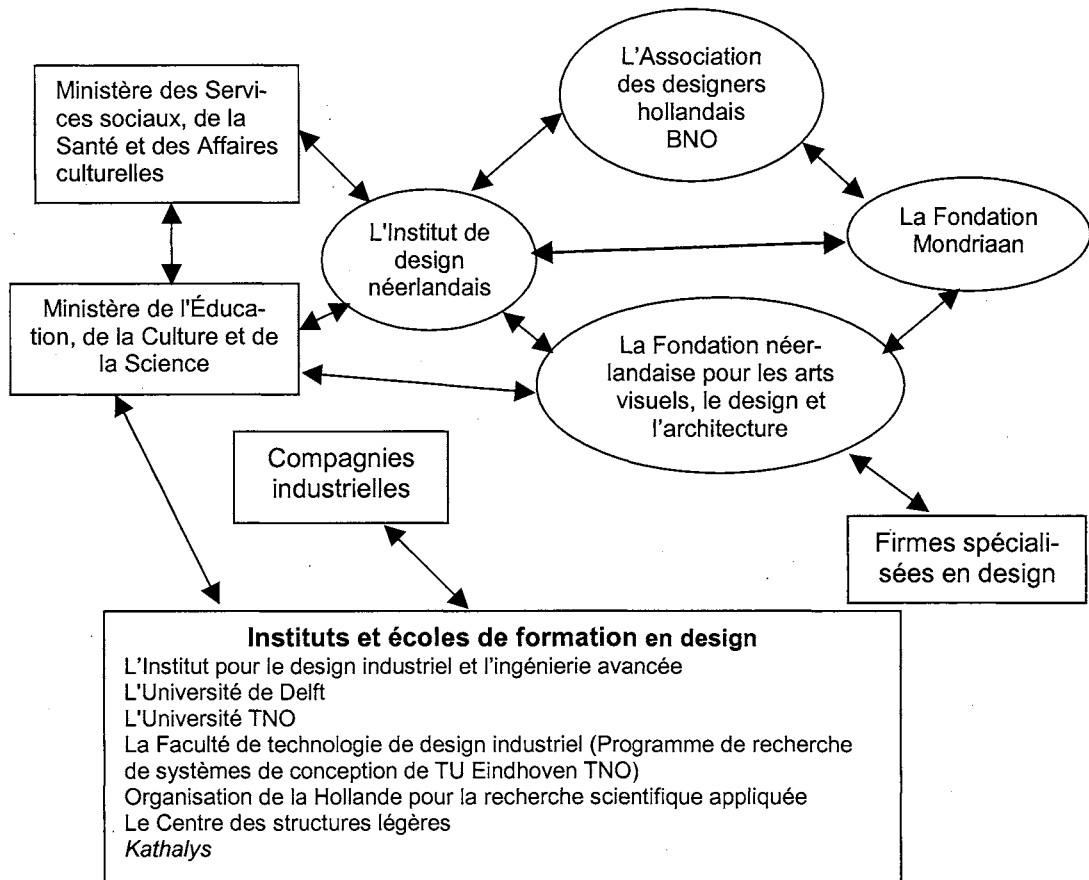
Ministère des Services sociaux, de la Santé et des Affaires culturelles

L'Association des designers hollandais BNO

L'Institut de design néerlandais

La Fondation Mondriaan

Ministère de l'Éducation, de la Culture et de la Science

La Fondation néerlandaise pour les arts visuels, le design et l'architecture

Compagnies industrielles

Firmes spécialisées en design

Instituts et écoles de formation en design
L'Institut pour le design industriel et l'ingénierie avancée
L'Université de Delft
L'Université TNO
La Faculté de technologie de design industriel (Programme de recherche de systèmes de conception de TU Eindhoven TNO)
Organisation de la Hollande pour la recherche scientifique appliquée
Le Centre des structures légères
Kathalys